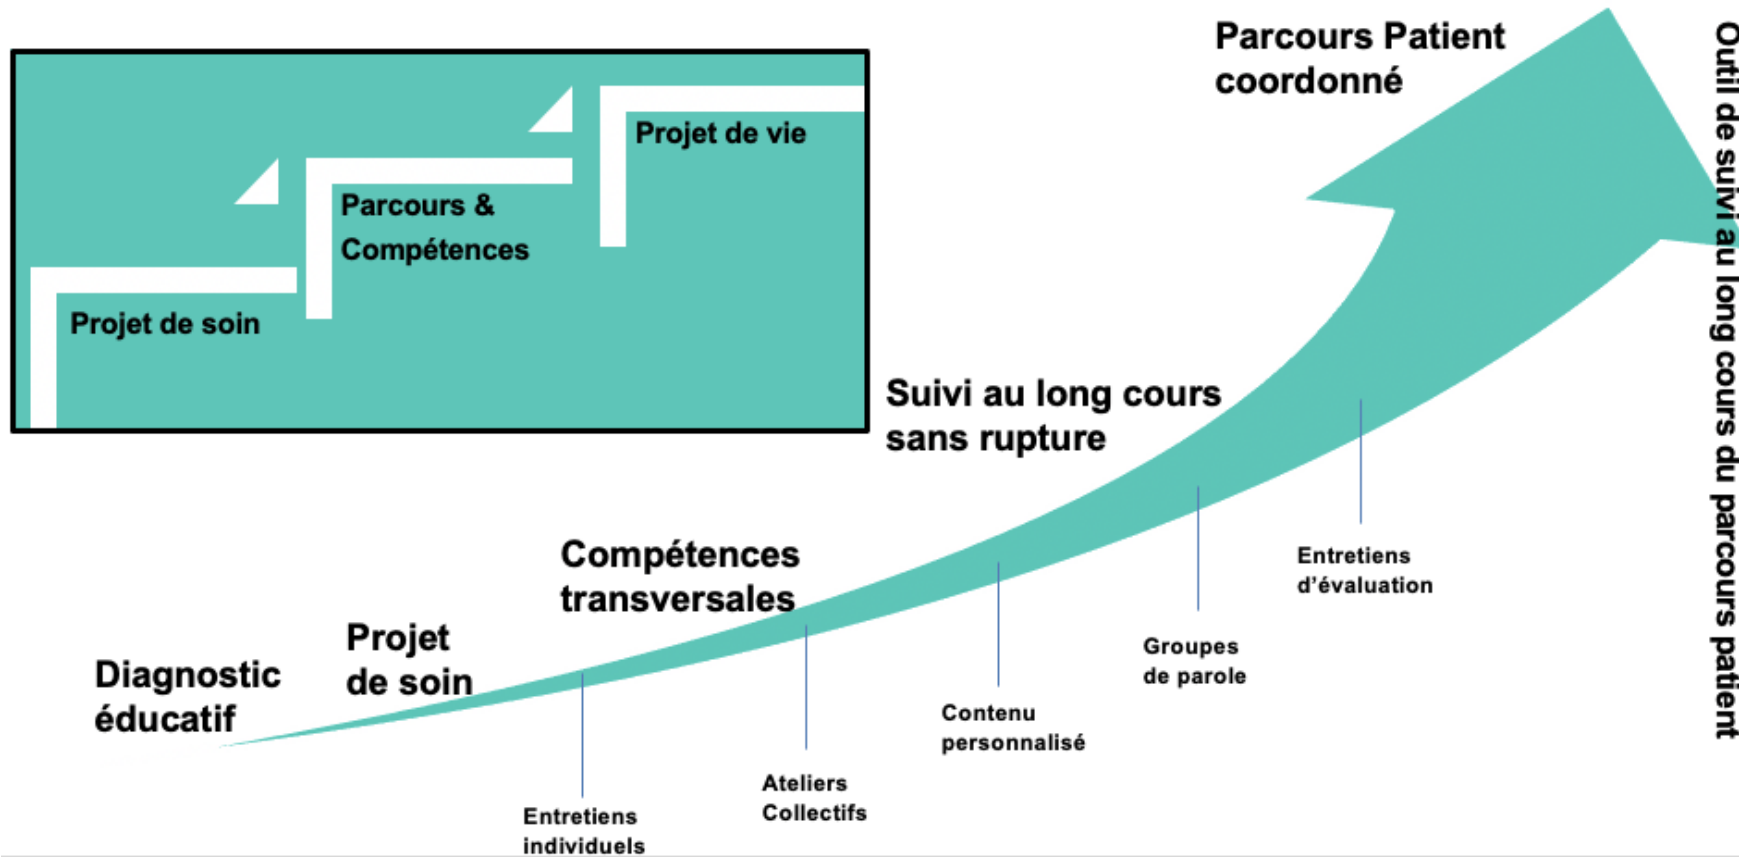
Projet de vie

Parcours & Compétences

Projet de soin

Parcours Patient coordonné

Outil de suivi au long cours du parcours patient

Suivi au long cours sans rupture

Compétences transversales

Projet de soin

Diagnostic éducatif

Entretiens d'évaluation

Groupes de parole

Contenu personnalisé

Ateliers Collectifs

Entretiens individuels